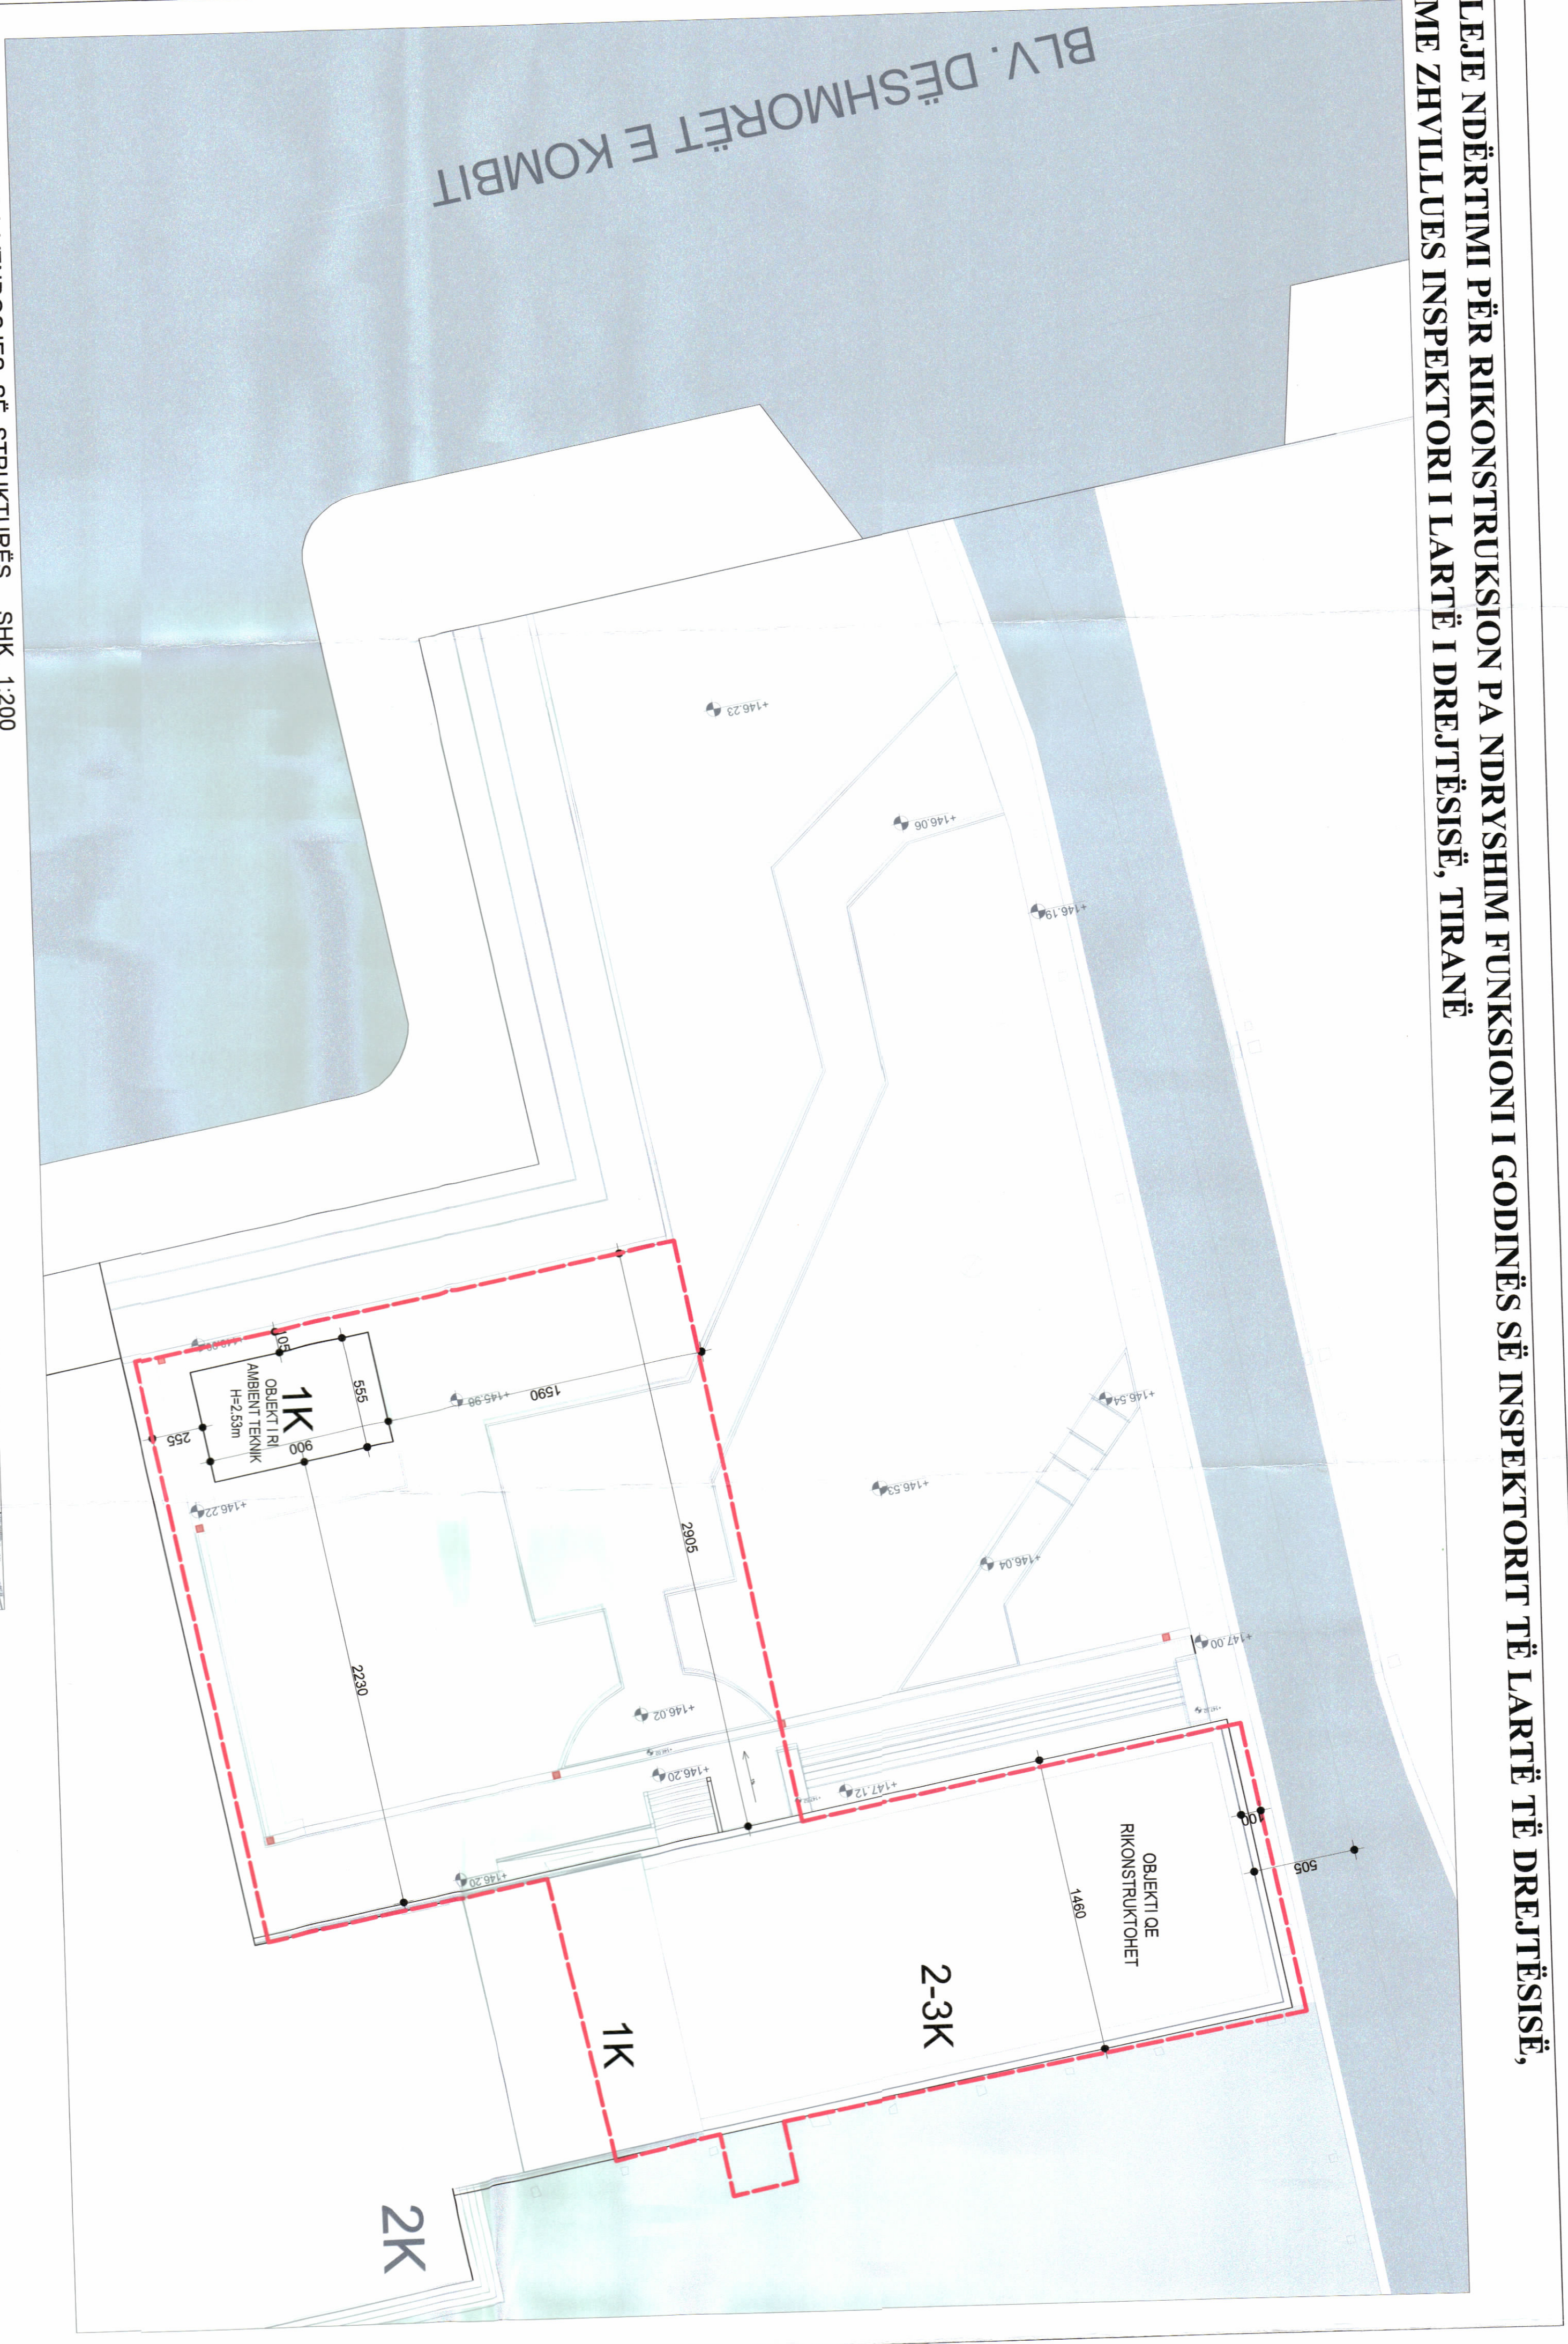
LEJE NDËRTIMI PËR RIKONSTRUKSION PA NDRYSHIM FUNKSIONI I GODINËS SË INSPEKTORIT TË LARTË TË DREJTËSISË,
ME ZHVILLUES INSPEKTORI I LARTË I DREJTËSISË, TIRANË

BLV. DËSHMORËT E KOMBIT

+146.23
+146.06
+146.19
+146.54
+146.53
+146.04
+147.00
+146.98
+146.22
+146.02
+146.20
+147.12
+146.20

1K
OBJEKTI I RI
AMBIENT TEKNIK
H=2.53m

105
555
255
900
1590
2905
2230

OBJEKTI QE RIKONSTRUKTOHET
2-3K
1460
100
505

1K
2K

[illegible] STRUKTURËS SHK 1:200